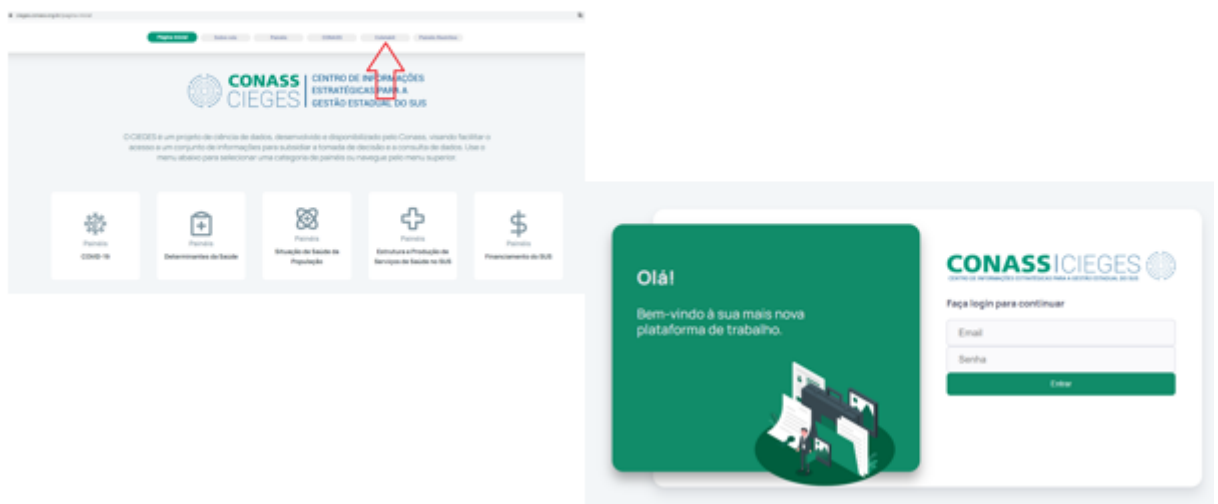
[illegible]

Página Inicial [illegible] Painéis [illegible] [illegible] Painéis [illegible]

CONASS CIEGES CENTRO DE INFORMAÇÕES ESTRATÉGICAS PARA A GESTÃO ESTADUAL DO SUS

O CIEGES é um projeto de ciência de dados, desenvolvido e disponibilizado pelo Conass, visando facilitar o acesso a um conjunto de informações para subsidiar a tomada de decisão e a consulta de dados. Use o menu abaixo para selecionar uma categoria de painéis ou navegue pelo menu superior.

Painéis
COVID-19

Painéis
Determinantes da Saúde

Painéis
Situação de Saúde da População

Painéis
Estrutura e Produção de Serviços de Saúde no SUS

Painéis
Financiamento do SUS

Olá!

Bem-vindo à sua mais nova plataforma de trabalho.

CONASS CIEGES
CENTRO DE INFORMAÇÕES ESTRATÉGICAS PARA A GESTÃO ESTADUAL DO SUS

Faça login para continuar

Email

Senha

Entrar